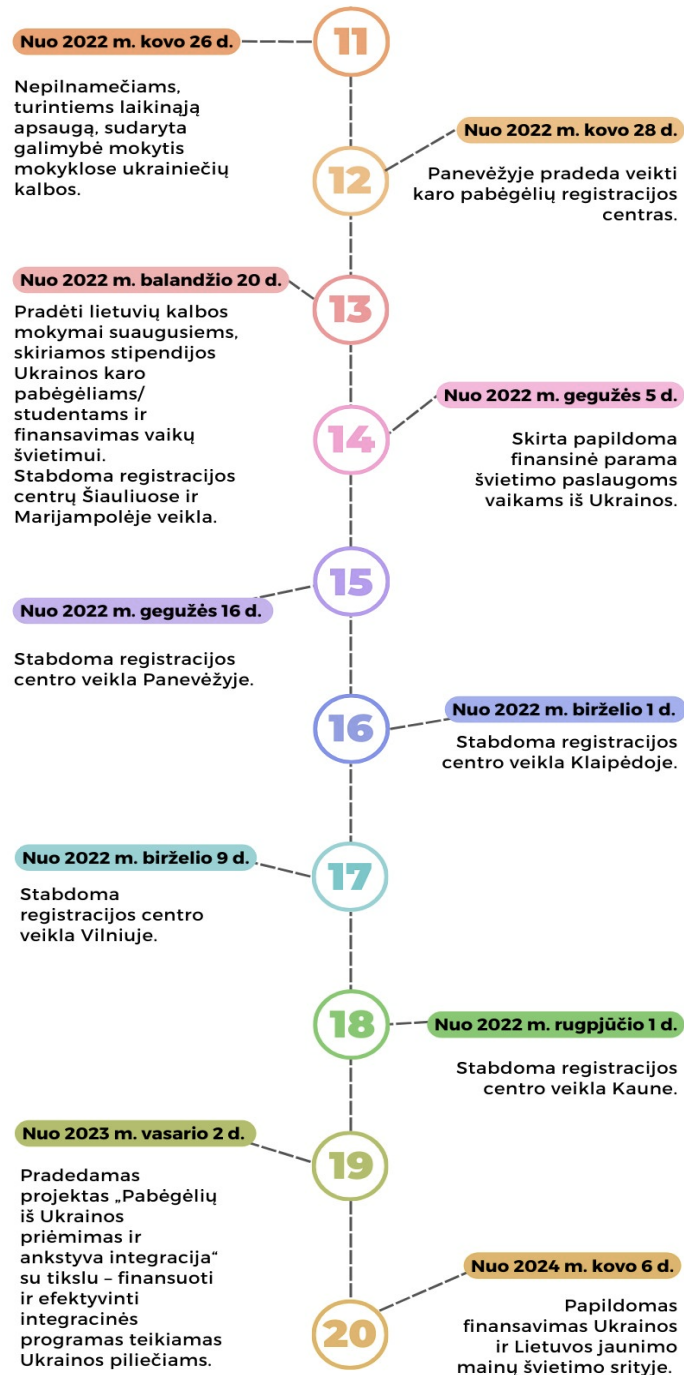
Nuo 2022 m. kovo 26 d.

11

Nepilnamečiams, turintiems laikinąją apsaugą, sudaryta galimybė mokytis mokyklose ukrainiečių kalbos.

Nuo 2022 m. kovo 28 d.

12

Panevėžyje pradeda veikti karo pabėgėlių registracijos centras.

Nuo 2022 m. balandžio 20 d.

13

Pradėti lietuvių kalbos mokymai suaugusiems, skiriamos stipendijos Ukrainos karo pabėgėliams/ studentams ir finansavimas vaikų švietimui. Stabdoma registracijos centrų Šiauliuose ir Marijampolėje veikla.

Nuo 2022 m. gegužės 5 d.

14

Skirta papildoma finansinė parama švietimo paslaugoms vaikams iš Ukrainos.

15

Nuo 2022 m. gegužės 16 d.

Stabdoma registracijos centro veikla Panevėžyje.

16

Nuo 2022 m. birželio 1 d.

Stabdoma registracijos centro veikla Klaipėdoje.

Nuo 2022 m. birželio 9 d.

17

Stabdoma registracijos centro veikla Vilniuje.

18

Nuo 2022 m. rugpjūčio 1 d.

Stabdoma registracijos centro veikla Kaune.

Nuo 2023 m. vasario 2 d.

19

Pradedamas projektas „Pabėgėlių iš Ukrainos priėmimas ir ankstyva integracija“ su tikslu – finansuoti ir efektyvinti integracinės programas teikiamas Ukrainos piliečiams.

Nuo 2024 m. kovo 6 d.

20

Papildomas finansavimas Ukrainos ir Lietuvos jaunimo mainų švietimo srityje.